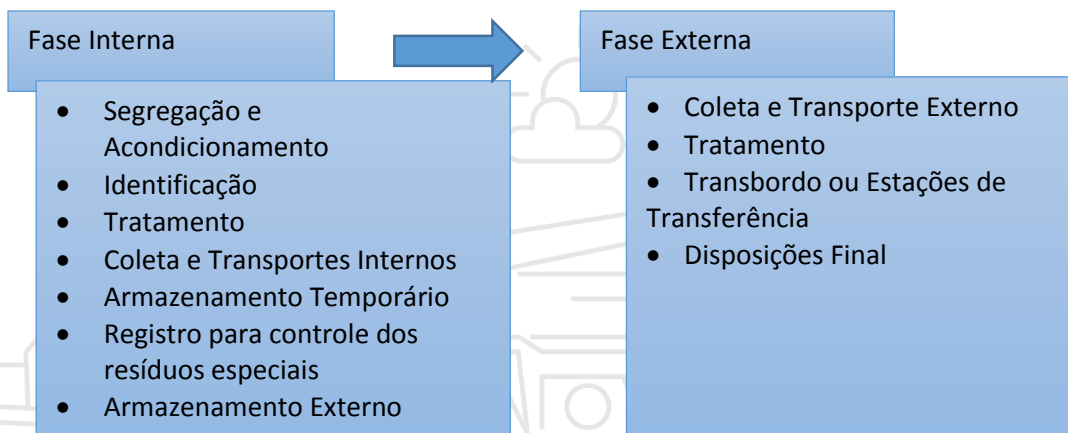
Fase Interna

- Segregação e Acondicionamento
- Identificação
- Tratamento
- Coleta e Transportes Internos
- Armazenamento Temporário
- Registro para controle dos resíduos especiais
- Armazenamento Externo

Fase Externa

- Coleta e Transporte Externo
- Tratamento
- Transbordo ou Estações de Transferência
- Disposições Final